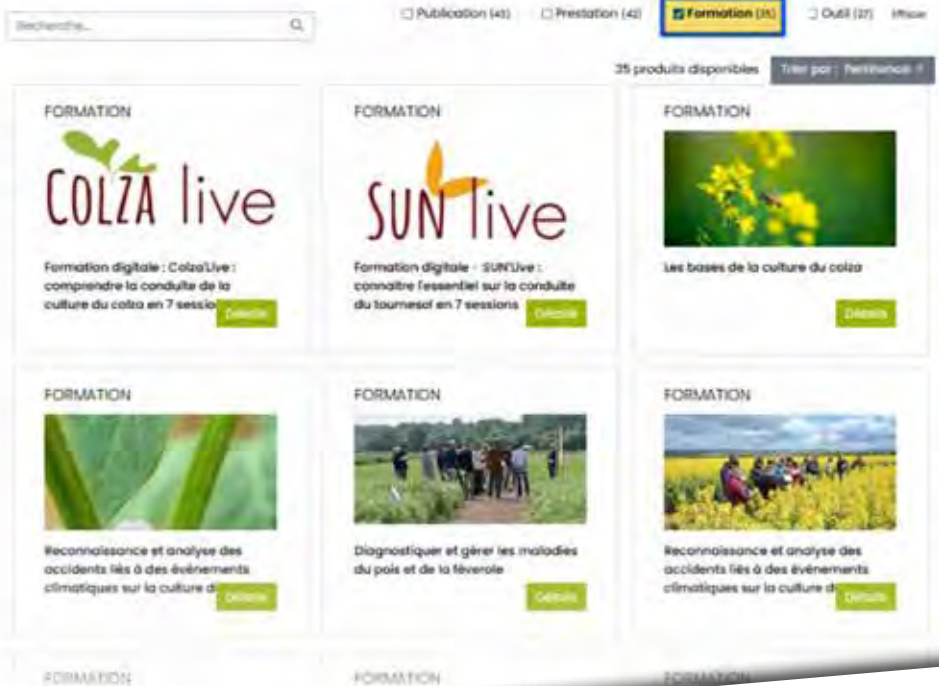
Recherche...

☐ Publication (45)  ☐ Prestation (42)  ☑ Formation (35)  ☐ Outil (27)  Effacer

35 produits disponibles  Trier par : Pertinence

FORMATION

COLZA live

Formation digitale : Colza'Live : comprendre la conduite de la culture du colza en 7 sessio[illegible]

Détails

FORMATION

SUN live

Formation digitale : SUN'Live : connaître l'essentiel sur la conduite du tournesol en 7 sessions

Détails

FORMATION

Les bases de la culture du colza

Détails

FORMATION

Reconnaissance et analyse des accidents liés à des événements climatiques sur la culture d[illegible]

Détails

FORMATION

Diagnostiquer et gérer les maladies du pois et de la féverole

Détails

FORMATION

Reconnaissance et analyse des accidents liés à des événements climatiques sur la culture d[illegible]

Détails

FORMATION

FORMATION

FORMATION